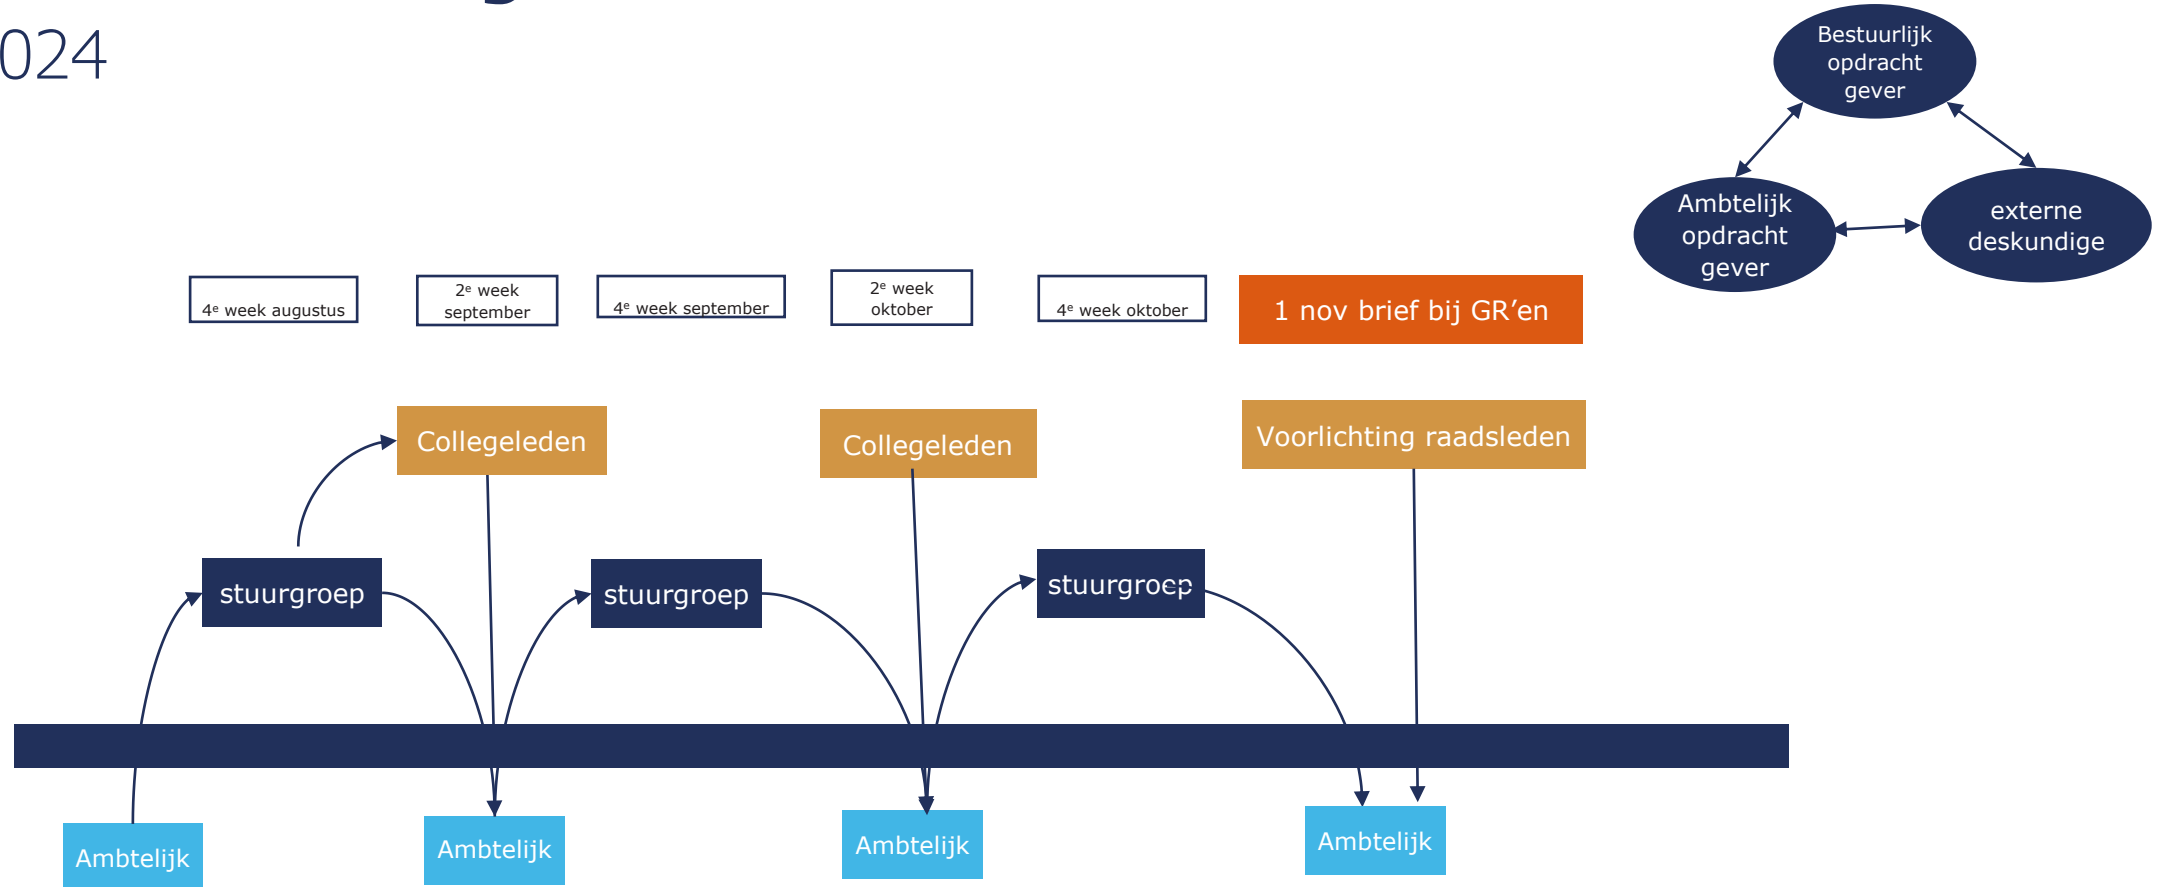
024

Bestuurlijk opdracht gever

Ambtelijk opdracht gever

externe deskundige

4e week augustus

2e week september

4e week september

2e week oktober

4e week oktober

1 nov brief bij GR'en

Collegeleden

Collegeleden

Voorlichting raadsleden

stuurgroep

stuurgroep

stuurgroep

Ambtelijk

Ambtelijk

Ambtelijk

Ambtelijk